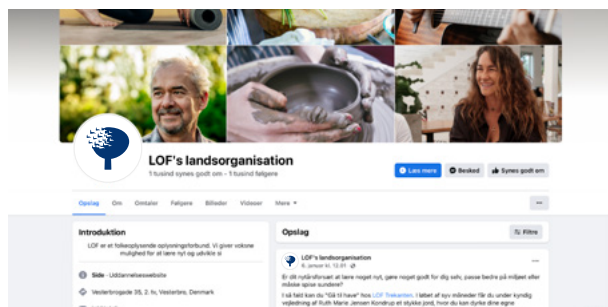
LOF's landsorganisation
1 tusind synes godt om • 1 tusind følgere

Læs mere
Besked
Synes godt om

Opslag Om Omtaler Følgere Billeder Videoer Mere ▾

...

Introduktion

LOF er et folkeoplysende oplysningsforbund. Vi giver voksne mulighed for at lære nyt og udvikle sig

Side · Uddannelseswebsite

Vesterbrogade 35, 2. tv, Vesterbro, Denmark

Opslag

Filtre

LOF's landsorganisation
6. januar kl. 10.01 ·

Er dit nytårsforsæt at lære noget nyt, gøre noget godt for dig selv, passe bedre på miljøet eller måske spise sundere?

I så fald kan du "Gå til have" hos LOF Trekanten. I løbet af syv måneder får du under kyndig vejledning af Ruth Marie Jensen Kondrup et stykke jord, hvor du kan dyrke dine egne